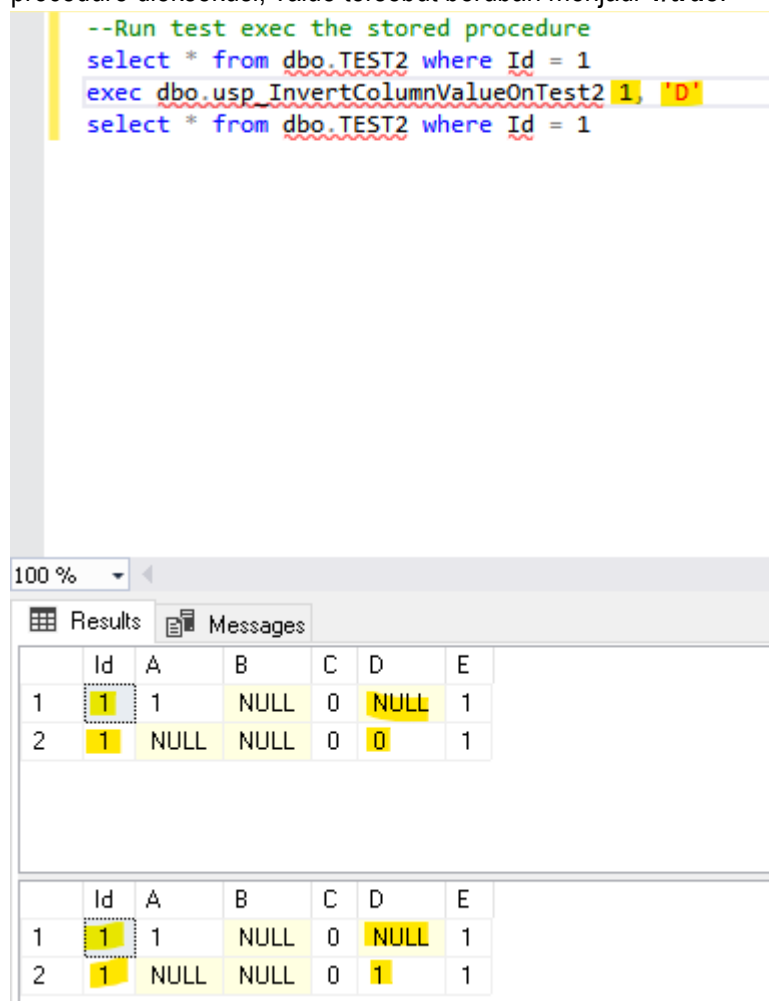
procedure dieksekusi, value tersebut berubah menjadi true.

--Run test exec the stored procedure
select * from dbo.TEST2 where Id = 1
exec dbo.usp_InvertColumnValueOnTest2 1, 'D'
select * from dbo.TEST2 where Id = 1

100 %

Results | Messages

| | Id | A | B | C | D | E |
|---|---|---|---|---|---|---|
| 1 | 1 | 1 | NULL | 0 | NULL | 1 |
| 2 | 1 | NULL | NULL | 0 | 0 | 1 |

| | Id | A | B | C | D | E |
|---|---|---|---|---|---|---|
| 1 | 1 | 1 | NULL | 0 | NULL | 1 |
| 2 | 1 | NULL | NULL | 0 | 1 | 1 |